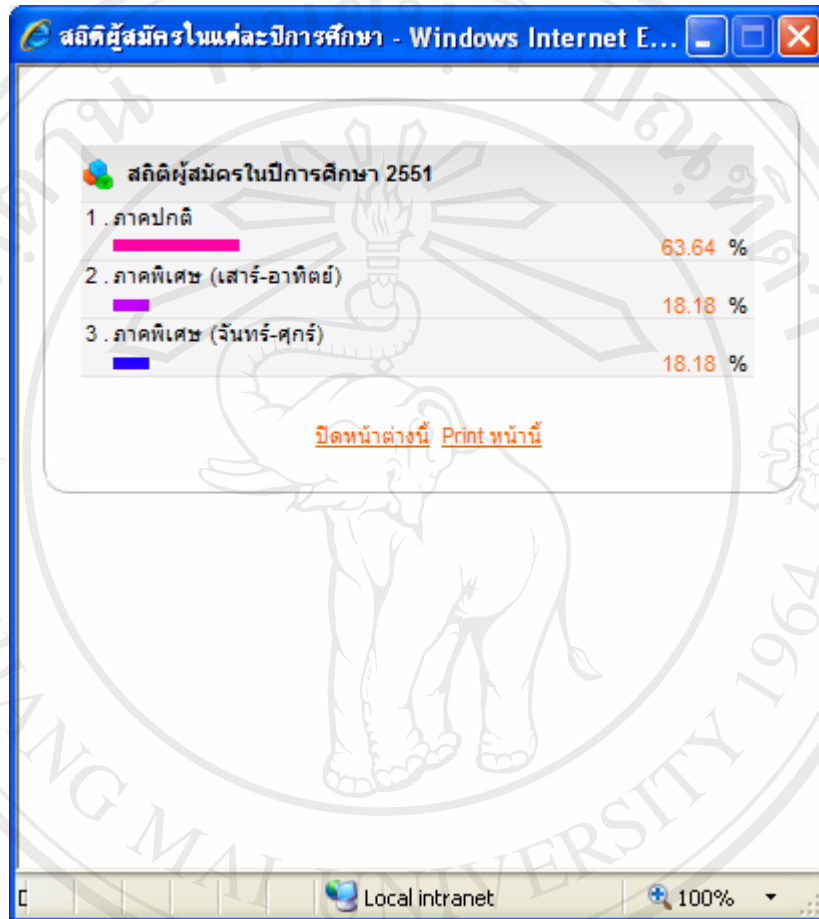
สถิติผู้สมัครในแต่ละปีการศึกษา - Windows Internet E...

สถิติผู้สมัครในปีการศึกษา 2551

1 . ภาคปกติ
63.64 %

2 . ภาคพิเศษ (เสาร์-อาทิตย์)
18.18 %

3 . ภาคพิเศษ (จันทร์-ศุกร์)
18.18 %

ปิดหน้าต่างนี้ Print หน้านี้

Local intranet
100%

G MAI UNIVERSITY 1964